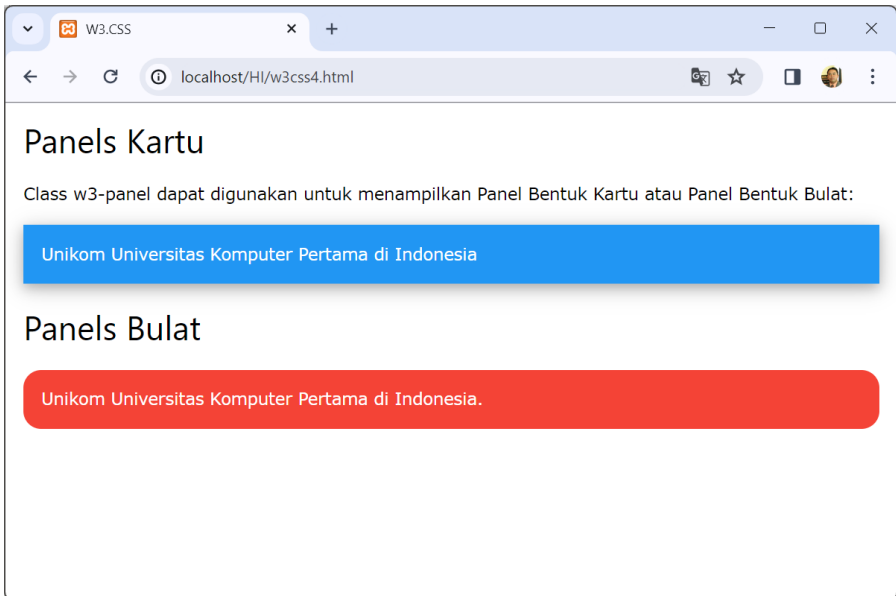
W3.CSS

localhost/HI/w3css4.html

Panels Kartu

Class w3-panel dapat digunakan untuk menampilkan Panel Bentuk Kartu atau Panel Bentuk Bulat:

Unikom Universitas Komputer Pertama di Indonesia

Panels Bulat

Unikom Universitas Komputer Pertama di Indonesia.